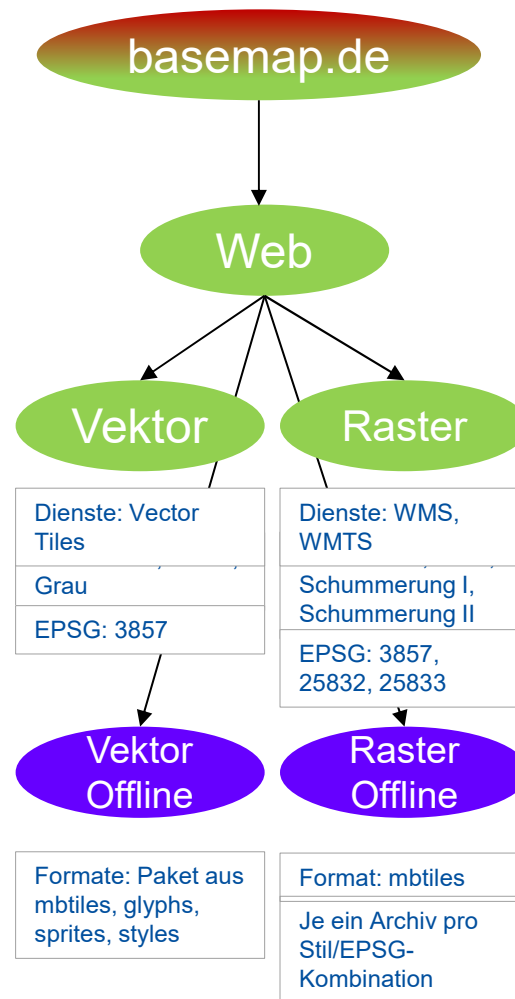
basemap.de

Web

Vektor

Raster

Dienste: Vector Tiles

Grau

EPSG: 3857

Dienste: WMS, WMTS

Schummerung I, Schummerung II

EPSG: 3857, 25832, 25833

Vektor Offline

Raster Offline

Formate: Paket aus mbtiles, glyphs, sprites, styles

Format: mbtiles

Je ein Archiv pro Stil/EPSG-Kombination